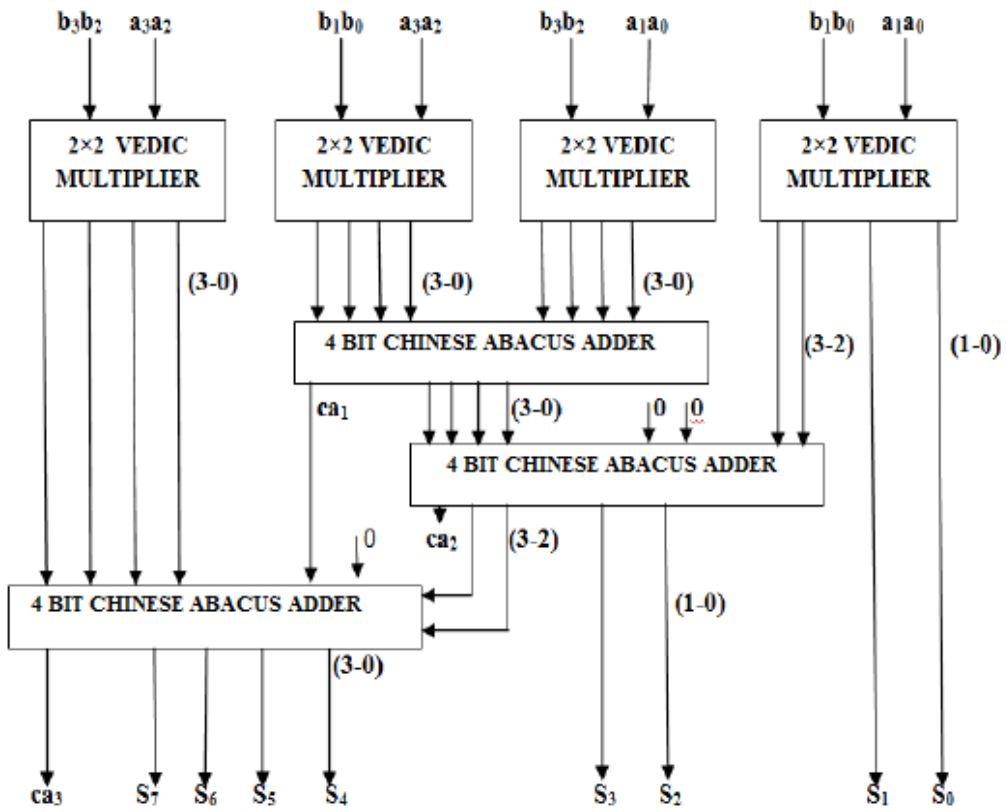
$b_3b_2$ $a_3a_2$ $b_1b_0$ $a_3a_2$ $b_3b_2$ $a_1a_0$ $b_1b_0$ $a_1a_0$

2×2 VEDIC MULTIPLIER

2×2 VEDIC MULTIPLIER

2×2 VEDIC MULTIPLIER

2×2 VEDIC MULTIPLIER

(3-0)

(3-0)

(3-0)

4 BIT CHINESE ABACUS ADDER

(3-2)

(1-0)

$ca_1$

(3-0)

0 0

4 BIT CHINESE ABACUS ADDER

0

$ca_2$

(3-2)

4 BIT CHINESE ABACUS ADDER

(1-0)

(3-0)

$ca_3$ $S_7$ $S_6$ $S_5$ $S_4$ $S_3$ $S_2$ $S_1$ $S_0$